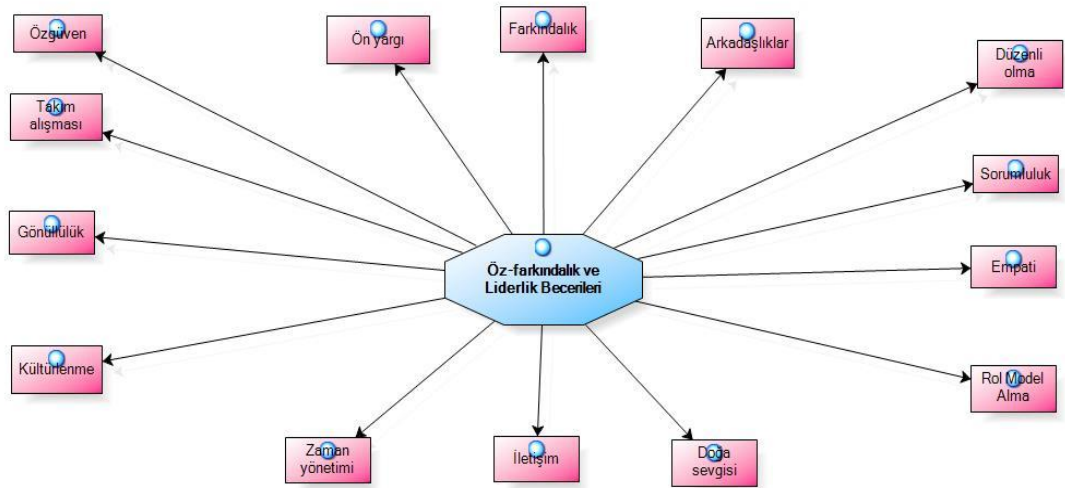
Özgüven

Ön yargı

Farkındalık

Arkadaşlıklar

Düzenli olma

Takım çalışması

Sorumluluk

Gönüllülük

Öz-farkındalık ve Liderlik Becerileri

Empati

Kültürlenme

Rol Model Alma

Zaman yönetimi

İletişim

Doğa sevgisi